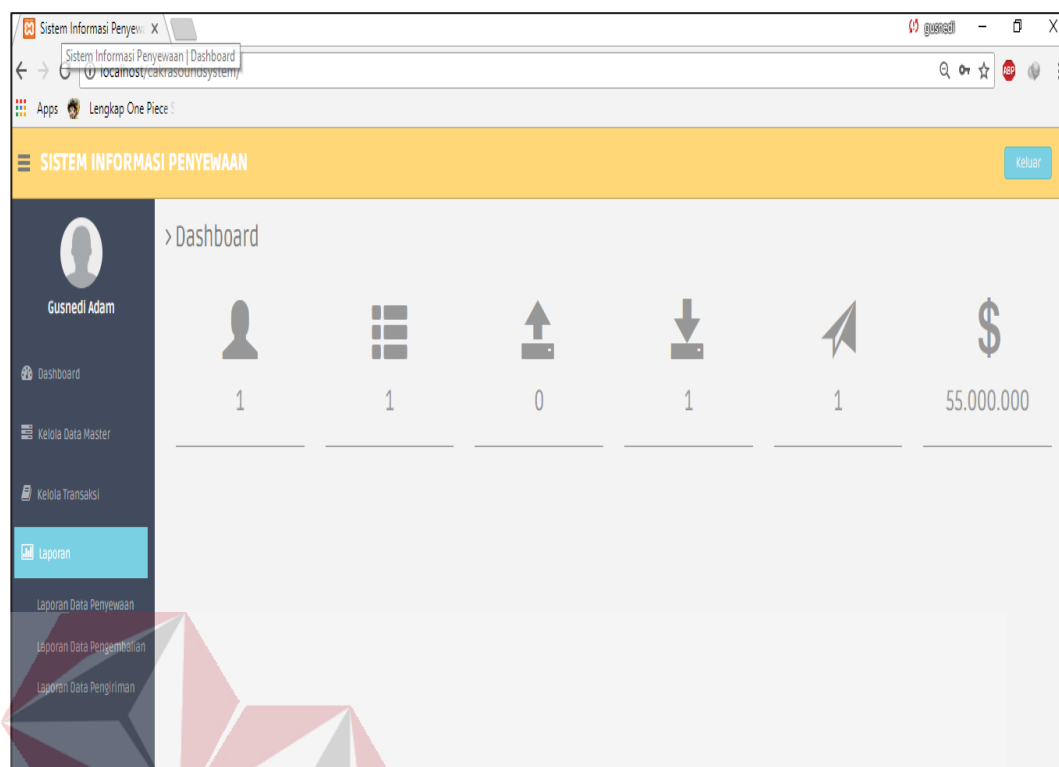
Sistem Informasi Penyew X
Sistem Informasi Penyewaan | Dashboard
localhost/cakrasoundsystem/
gusnedi
Apps Lengkap One Piece

SISTEM INFORMASI PENYEWAAN
Keluar

Gusnedi Adam
Dashboard
Kelola Data Master
Kelola Transaksi
Laporan
Laporan Data Penyewaan
Laporan Data Pengembalian
Laporan Data Pengiriman

› Dashboard

1
1
0
1
1
55.000.000